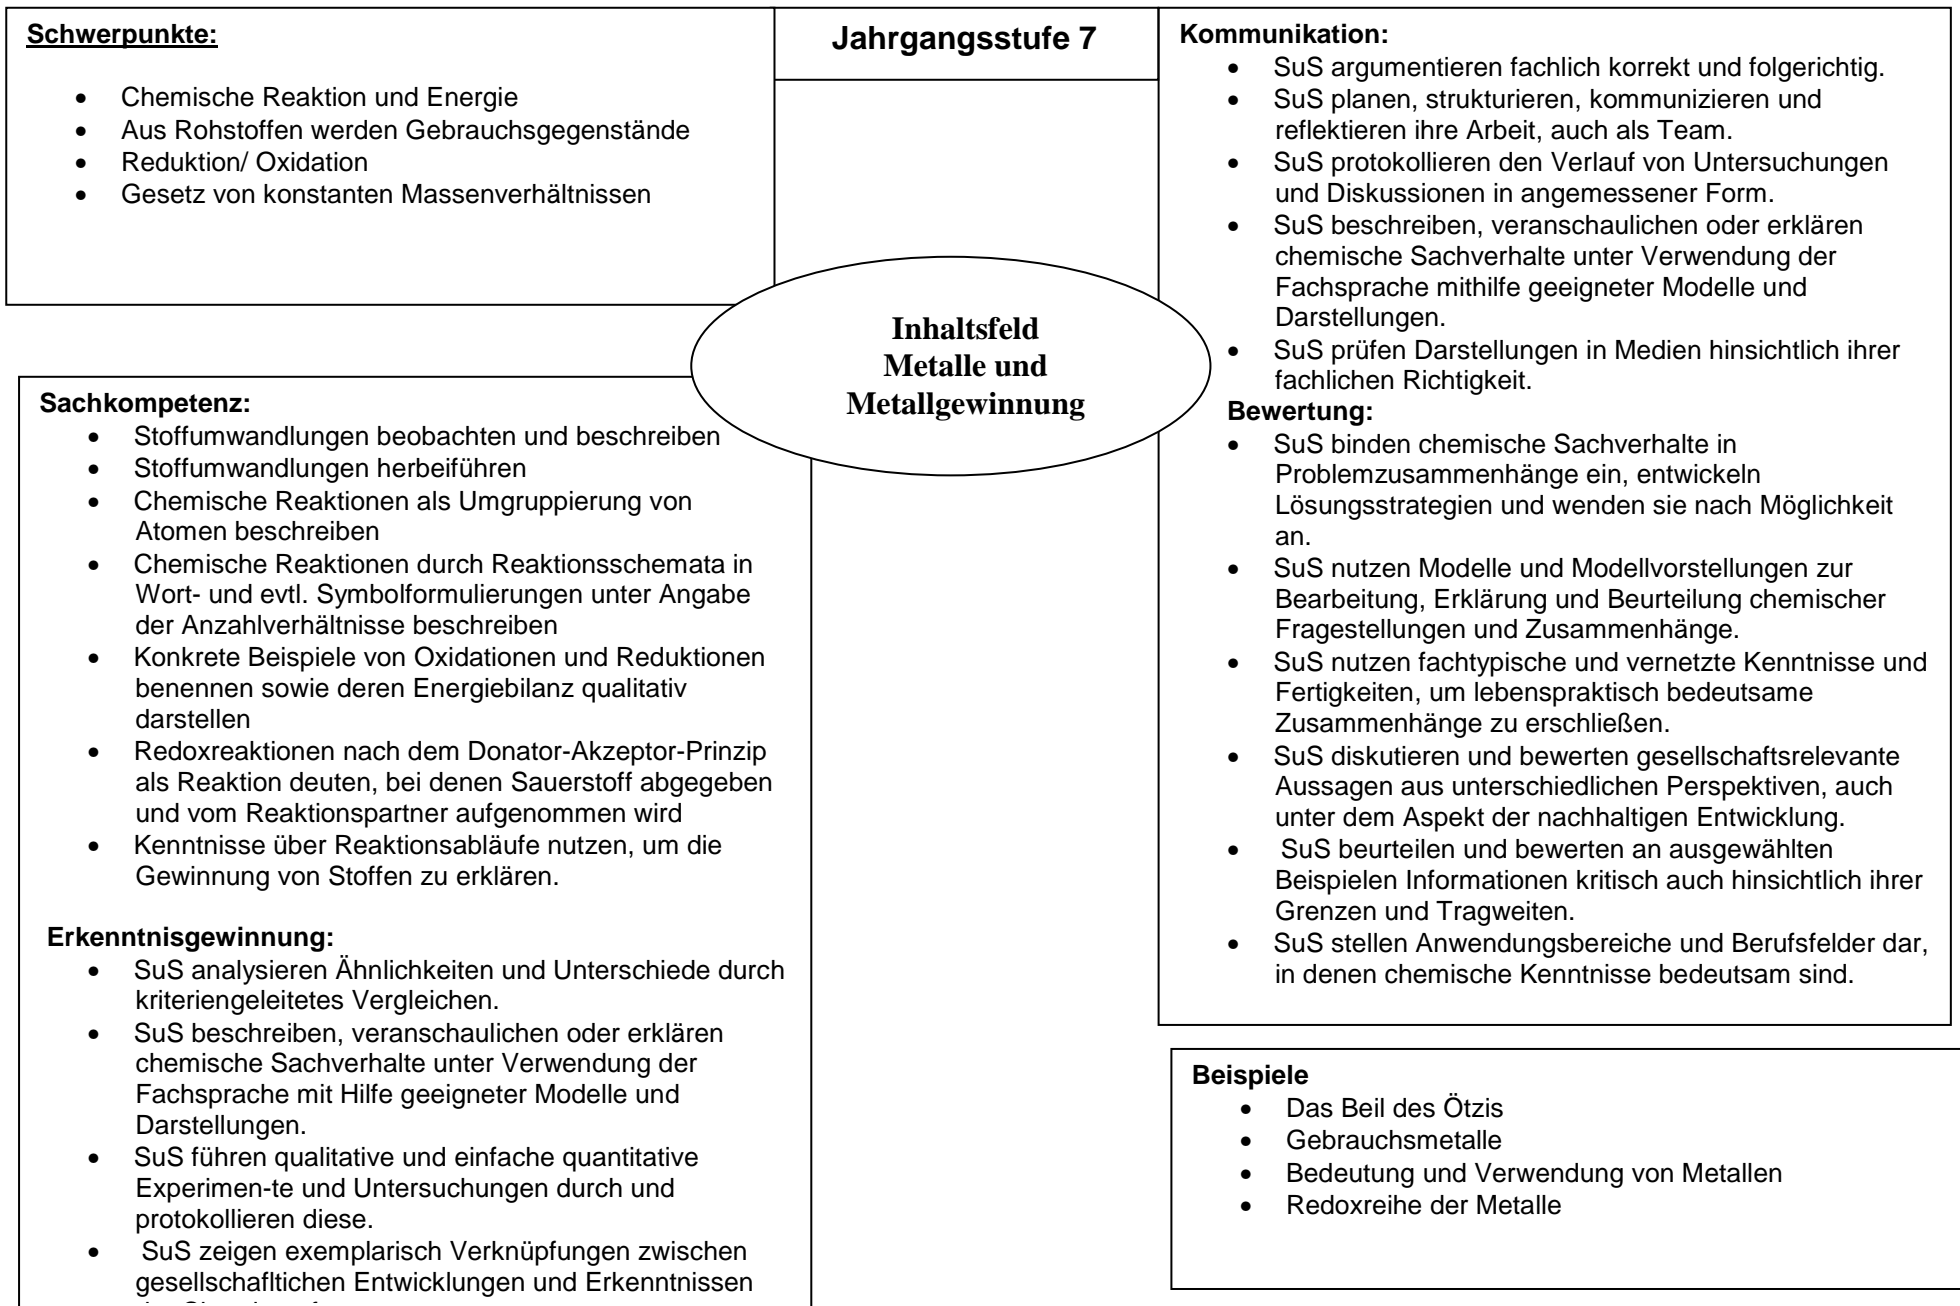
**Schwerpunkte:**

- Chemische Reaktion und Energie
- Aus Rohstoffen werden Gebrauchsgegenstände
- Reduktion/ Oxidation
- Gesetz von konstanten Massenverhältnissen

**Jahrgangsstufe 7**

**Inhaltsfeld Metalle und Metallgewinnung**

**Sachkompetenz:**
- Stoffumwandlungen beobachten und beschreiben
- Stoffumwandlungen herbeiführen
- Chemische Reaktionen als Umgruppierung von Atomen beschreiben
- Chemische Reaktionen durch Reaktionsschemata in Wort- und evtl. Symbolformulierungen unter Angabe der Anzahlverhältnisse beschreiben
- Konkrete Beispiele von Oxidationen und Reduktionen benennen sowie deren Energiebilanz qualitativ darstellen
- Redoxreaktionen nach dem Donator-Akzeptor-Prinzip als Reaktion deuten, bei denen Sauerstoff abgegeben und vom Reaktionspartner aufgenommen wird
- Kenntnisse über Reaktionsabläufe nutzen, um die Gewinnung von Stoffen zu erklären.

**Erkenntnisgewinnung:**
- SuS analysieren Ähnlichkeiten und Unterschiede durch kriteriengeleitetes Vergleichen.
- SuS beschreiben, veranschaulichen oder erklären chemische Sachverhalte unter Verwendung der Fachsprache mit Hilfe geeigneter Modelle und Darstellungen.
- SuS führen qualitative und einfache quantitative Experimen-te und Untersuchungen durch und protokollieren diese.
- SuS zeigen exemplarisch Verknüpfungen zwischen gesellschaftlichen Entwicklungen und Erkenntnissen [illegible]

**Kommunikation:**
- SuS argumentieren fachlich korrekt und folgerichtig.
- SuS planen, strukturieren, kommunizieren und reflektieren ihre Arbeit, auch als Team.
- SuS protokollieren den Verlauf von Untersuchungen und Diskussionen in angemessener Form.
- SuS beschreiben, veranschaulichen oder erklären chemische Sachverhalte unter Verwendung der Fachsprache mithilfe geeigneter Modelle und Darstellungen.
- SuS prüfen Darstellungen in Medien hinsichtlich ihrer fachlichen Richtigkeit.

**Bewertung:**
- SuS binden chemische Sachverhalte in Problemzusammenhänge ein, entwickeln Lösungsstrategien und wenden sie nach Möglichkeit an.
- SuS nutzen Modelle und Modellvorstellungen zur Bearbeitung, Erklärung und Beurteilung chemischer Fragestellungen und Zusammenhänge.
- SuS nutzen fachtypische und vernetzte Kenntnisse und Fertigkeiten, um lebenspraktisch bedeutsame Zusammenhänge zu erschließen.
- SuS diskutieren und bewerten gesellschaftsrelevante Aussagen aus unterschiedlichen Perspektiven, auch unter dem Aspekt der nachhaltigen Entwicklung.
- SuS beurteilen und bewerten an ausgewählten Beispielen Informationen kritisch auch hinsichtlich ihrer Grenzen und Tragweiten.
- SuS stellen Anwendungsbereiche und Berufsfelder dar, in denen chemische Kenntnisse bedeutsam sind.

**Beispiele**
- Das Beil des Ötzis
- Gebrauchsmetalle
- Bedeutung und Verwendung von Metallen
- Redoxreihe der Metalle